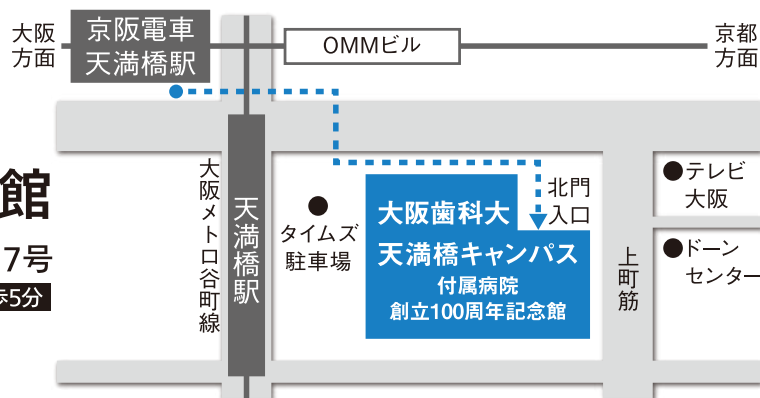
大阪方面

京阪電車
天満橋駅

OMMビル

京都方面

館

7号

歩5分

大阪メトロ谷町線

天満橋駅

タイムズ駐車場

大阪歯科大

北門入口

天満橋キャンパス
付属病院
創立100周年記念館

上町筋

テレビ大阪

ドーンセンター